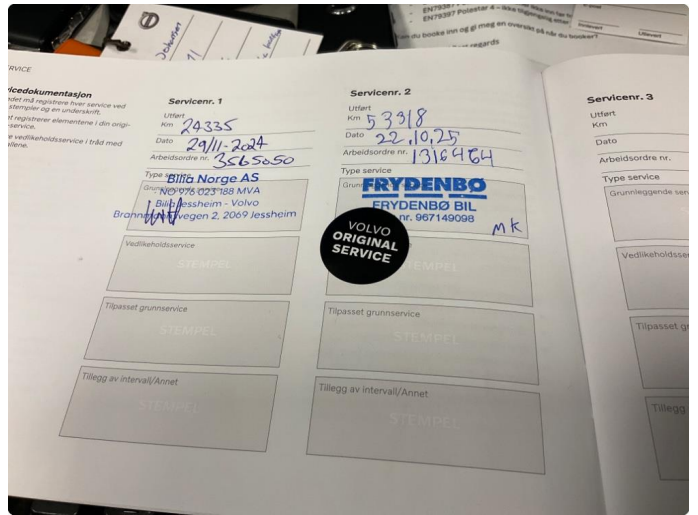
Johansen

EN79397 Polestar 4 - ikke tilgjengelig enn
Du booke inn og gi meg en oversikt på når du booker?
regards

SERVICE

Servicedokumentasjon
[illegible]det må registrere hver service ved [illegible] stempler og en underskrift.
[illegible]t registrerer elementene i din origi-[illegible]-service.
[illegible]e vedlikeholdsservice i tråd med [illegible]allene.

Servicenr. 1
Utført
Km 24335
Dato 29/11-2024
Arbeidsordre nr. 3565050
Type service
Grunnleggende service
Bilia Norge AS
NO 976 023 188 MVA
Bilia Jessheim - Volvo
Brannmyrvegen 2, 2069 Jessheim
Vedlikeholdsservice
STEMPEL
Tilpasset grunnservice
STEMPEL
Tillegg av intervall/Annet
STEMPEL

Servicenr. 2
Utført
Km 53318
Dato 22.10.25
Arbeidsordre nr. 1316464
Type service
Grunnleggende service
FRYDENBØ
FRYDENBØ BIL
Org.nr. 967149098
MK
VOLVO ORIGINAL SERVICE
STEMPEL
Tilpasset grunnservice
STEMPEL
Tillegg av intervall/Annet
STEMPEL

Servicenr. 3
Utført
Km
Dato
Arbeidsordre nr.
Type service
Grunnleggende ser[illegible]
Vedlikeholdsse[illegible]
Tilpasset g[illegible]
Tillegg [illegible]